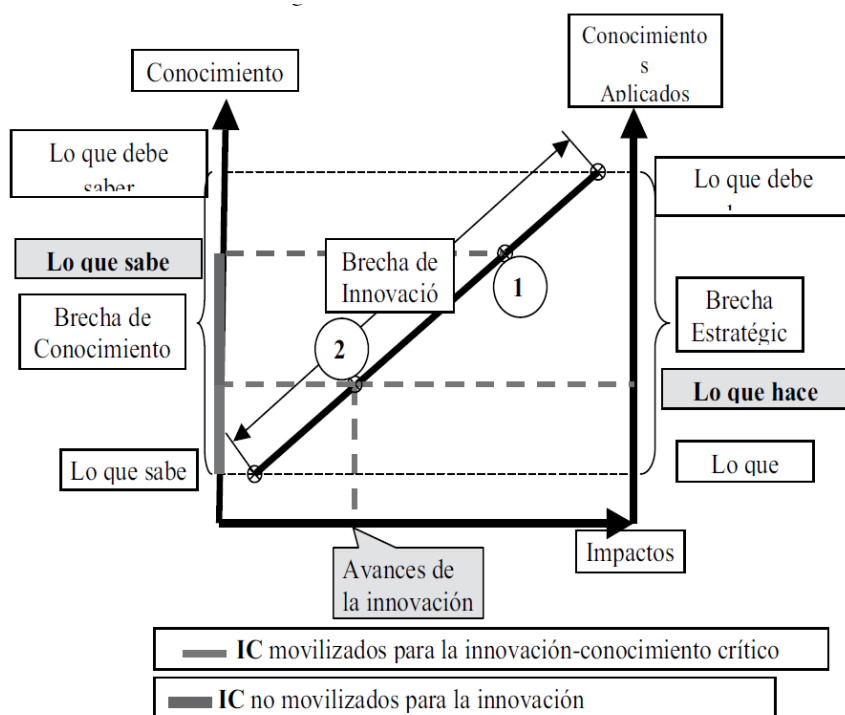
Conocimiento

Conocimiento s Aplicados

Lo que debe saber

Lo que debe

Lo que sabe

Brecha de Innovació

1

Brecha de Conocimiento

2

Brecha Estratégic

Lo que hace

Lo que sabe

Lo que

Avances de la innovación

Impactos

IC movilizados para la innovación-conocimiento crítico

IC no movilizados para la innovación